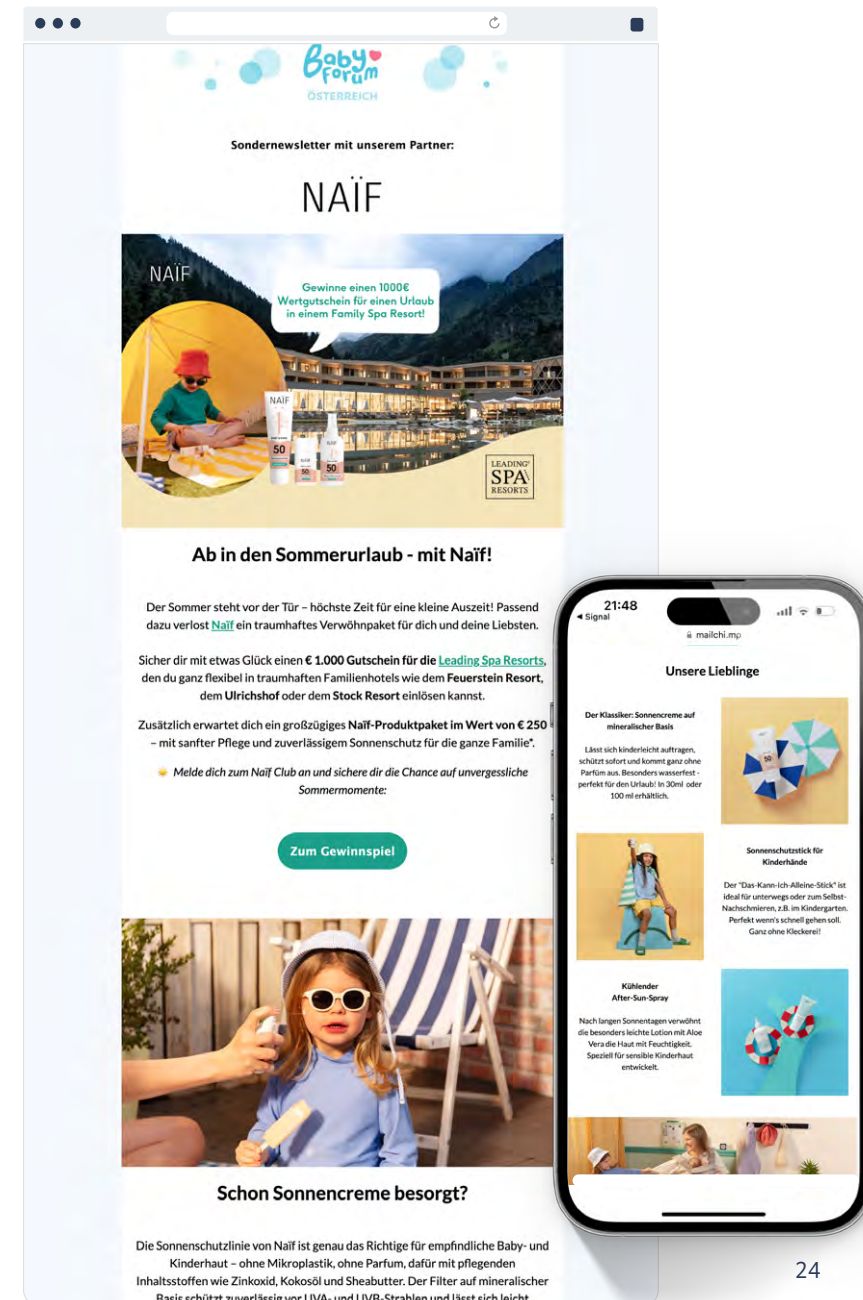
Baby Forum
ÖSTERREICH

Sondernewsletter mit unserem Partner:

NAÏF

NAÏF

Gewinne einen 1000€ Wertgutschein für einen Urlaub in einem Family Spa Resort!

NAÏF
50
NAÏF
50

LEADING SPA RESORTS

Ab in den Sommerurlaub - mit Naïf!

Der Sommer steht vor der Tür – höchste Zeit für eine kleine Auszeit! Passend dazu verlost Naïf ein traumhaftes Verwöhnpaket für dich und deine Liebsten.

Sicher dir mit etwas Glück einen € 1.000 Gutschein für die Leading Spa Resorts, den du ganz flexibel in traumhaften Familienhotels wie dem Feuerstein Resort, dem Ulrichshof oder dem Stock Resort einlösen kannst.

Zusätzlich erwartet dich ein großzügiges Naïf-Produktpaket im Wert von € 250 – mit sanfter Pflege und zuverlässigem Sonnenschutz für die ganze Familie*.

Melde dich zum Naïf Club an und sichere dir die Chance auf unvergessliche Sommermomente:

Zum Gewinnspiel

Schon Sonnencreme besorgt?

Die Sonnenschutzlinie von Naïf ist genau das Richtige für empfindliche Baby- und Kinderhaut – ohne Mikroplastik, ohne Parfum, dafür mit pflegenden Inhaltsstoffen wie Zinkoxid, Kokosöl und Sheabutter. Der Filter auf mineralischer Basis schützt zuverlässig vor UVA- und UVB-Strahlen und lässt sich leicht

21:48
◂ Signal
mailchi.mp

Unsere Lieblinge

Der Klassiker: Sonnencreme auf mineralischer Basis

Lässt sich kinderleicht auftragen, schützt sofort und kommt ganz ohne Parfüm aus. Besonders wasserfest - perfekt für den Urlaub! In 30ml oder 100 ml erhältlich.

Sonnenschutzstick für Kinderhände

Der "Das-Kann-Ich-Alleine-Stick" ist ideal für unterwegs oder zum Selbst-Nachschmieren, z.B. im Kindergarten. Perfekt wenn's schnell gehen soll. Ganz ohne Kleckerei!

Kühlender After-Sun-Spray

Nach langen Sonnentagen verwöhnt die besonders leichte Lotion mit Aloe Vera die Haut mit Feuchtigkeit. Speziell für sensible Kinderhaut entwickelt.

24